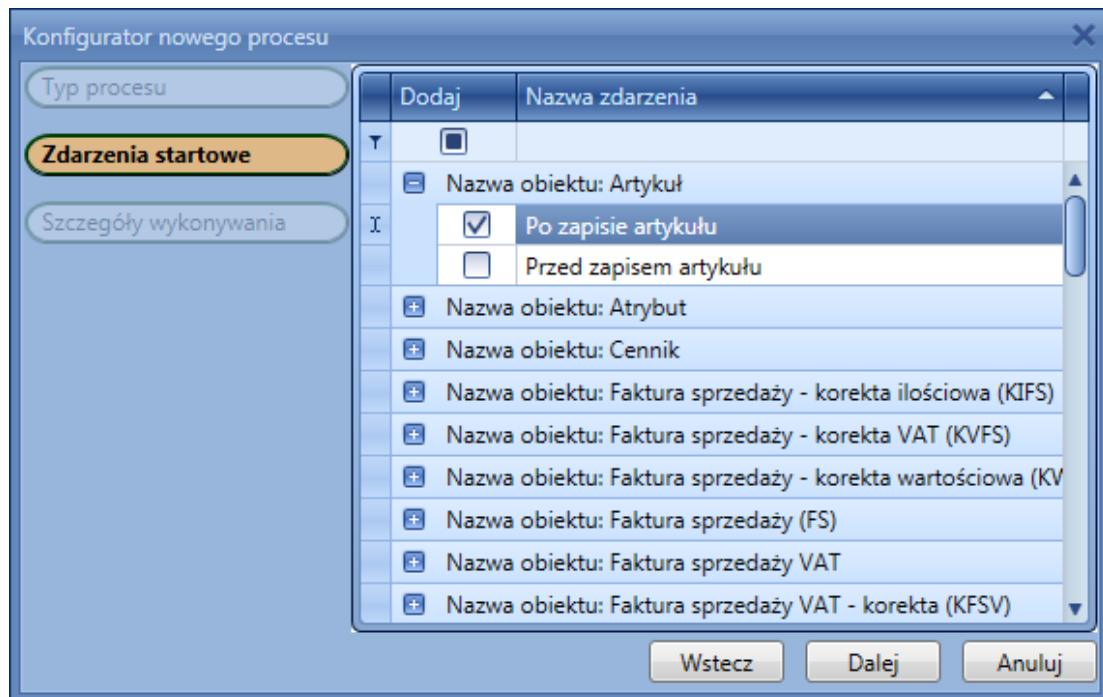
Konfigurator nowego procesu

Typ procesu

Zdarzenia startowe

Szczegóły wykonywania

| Dodaj | Nazwa zdarzenia |
|---|---|
| Nazwa obiektu: Artykuł | |
| ☑ | Po zapisie artykułu |
| ☐ | Przed zapisem artykułu |
| Nazwa obiektu: Atrybut | |
| Nazwa obiektu: Cennik | |
| Nazwa obiektu: Faktura sprzedaży - korekta ilościowa (KIFS) | |
| Nazwa obiektu: Faktura sprzedaży - korekta VAT (KVFS) | |
| Nazwa obiektu: Faktura sprzedaży - korekta wartościowa (KV | |
| Nazwa obiektu: Faktura sprzedaży (FS) | |
| Nazwa obiektu: Faktura sprzedaży VAT | |
| Nazwa obiektu: Faktura sprzedaży VAT - korekta (KFSV) | |

Wstecz Dalej Anuluj